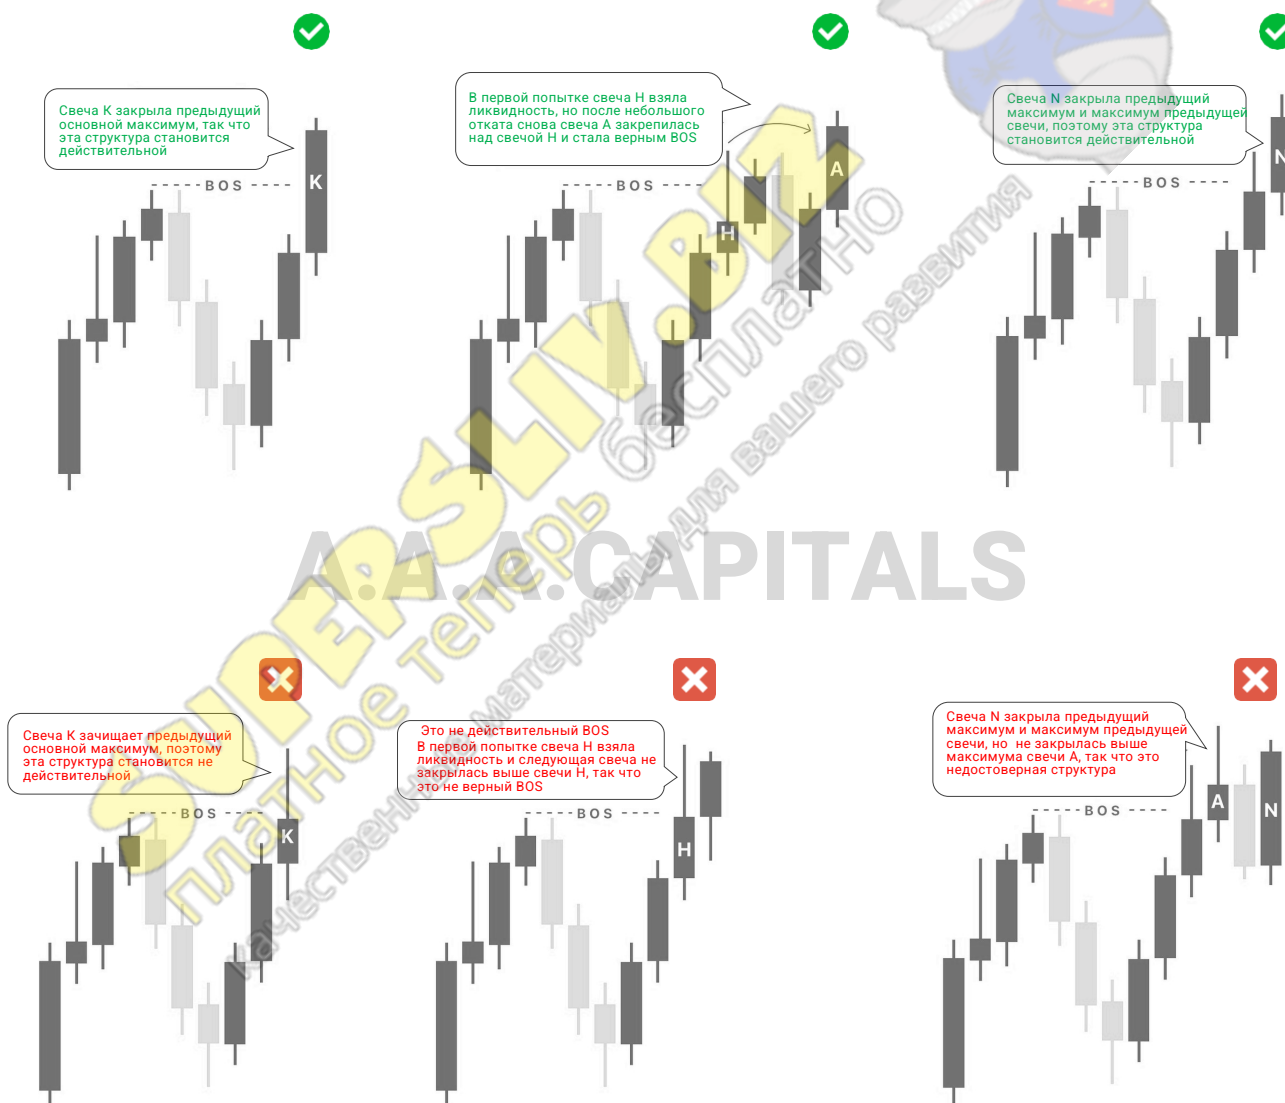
Свеча K закрыла предыдущий основной максимум, так что эта структура становится действительной

BOS

K

В первой попытке свеча H взяла ликвидность, но после небольшого отката снова свеча A закрепилась над свечой H и стала верным BOS

BOS

A

H

Свеча N закрыла предыдущий максимум и максимум предыдущей свечи, поэтому эта структура становится действительной

BOS

N

SUPERSLIV.BIZ
платное теперь бесплатно
качественные материалы для вашего развития

A.A.A.CAPITALS

Свеча K зачищает предыдущий основной максимум, поэтому эта структура становится не действительной

BOS

K

Это не действительный BOS
В первой попытке свеча H взяла ликвидность и следующая свеча не закрылась выше свечи H, так что это не верный BOS

BOS

H

Свеча N закрыла предыдущий максимум и максимум предыдущей свечи, но не закрылась выше максимума свечи A, так что это недостоверная структура

BOS

A

N